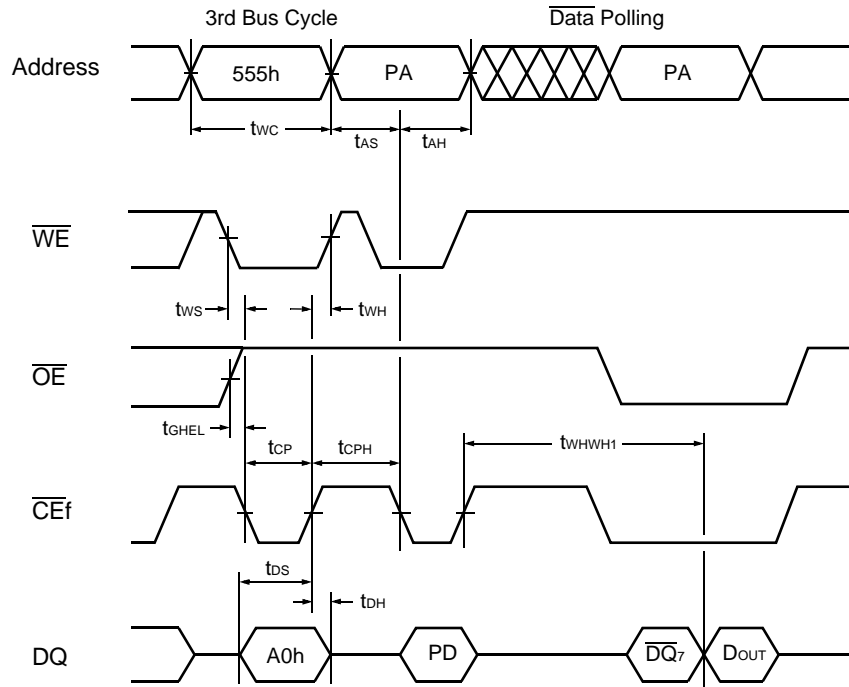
3rd Bus Cycle

$\overline{\text{Data}}$ Polling

Address

555h

PA

PA

$t_{WC}$

$t_{AS}$

$t_{AH}$

$\overline{WE}$

$t_{WS}$

$t_{WH}$

$\overline{OE}$

$t_{GHEL}$

$t_{CP}$

$t_{CPH}$

$t_{WHWH1}$

$\overline{CE}f$

$t_{DS}$

$t_{DH}$

DQ

A0h

PD

$\overline{DQ_7}$

$D_{OUT}$